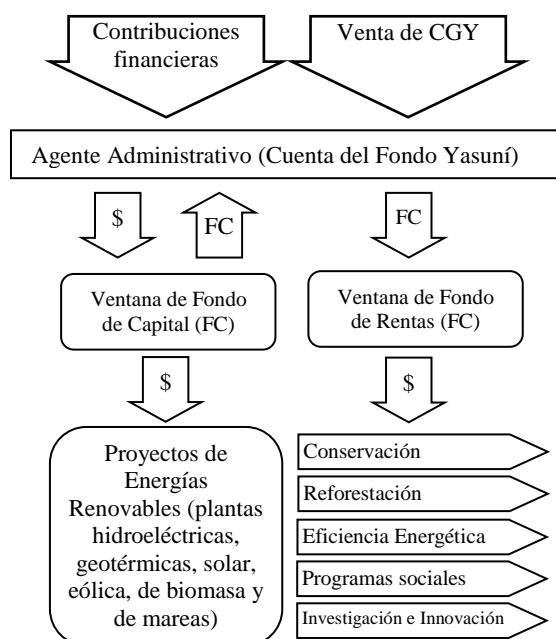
Contribuciones financieras

Venta de CGY

Agente Administrativo (Cuenta del Fondo Yasuní)

$

FC

FC

Ventana de Fondo de Capital (FC)

Ventana de Fondo de Rentas (FC)

$

$

Proyectos de Energías Renovables (plantas hidroeléctricas, geotérmicas, solar, eólica, de biomasa y de mareas)

Conservación

Reforestación

Eficiencia Energética

Programas sociales

Investigación e Innovación